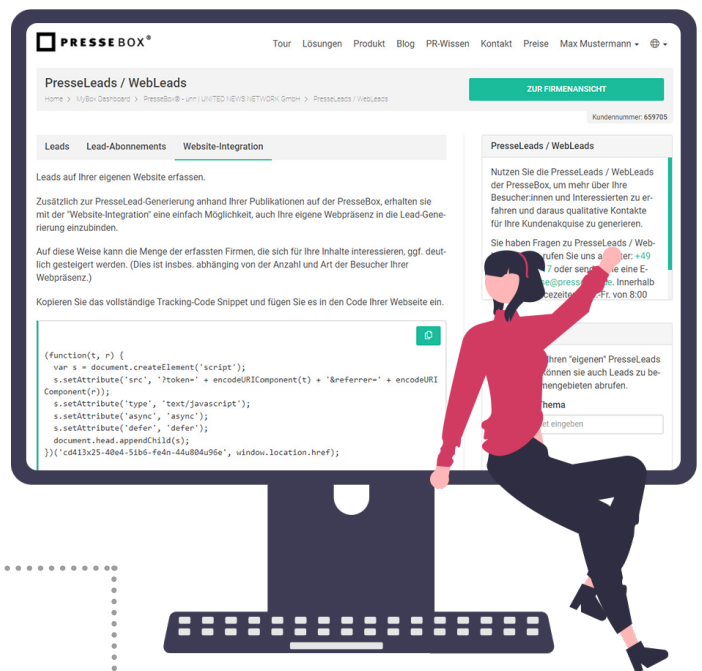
PRESSEBOX®

Tour Lösungen Produkt Blog PR-Wissen Kontakt Preise Max Mustermann

PresseLeads / WebLeads

Home > MyBox Dashboard > PresseBox® - unn | UNITED NEWS NETWORK GmbH > PresseLeads / WebLeads

ZUR FIRMENANSICHT

Kundennummer: 659705

Leads Lead-Abonnements Website-Integration

Leads auf Ihrer eigenen Website erfassen.

Zusätzlich zur PresseLead-Generierung anhand Ihrer Publikationen auf der PresseBox, erhalten sie mit der "Website-Integration" eine einfach Möglichkeit, auch Ihre eigene Webpräsenz in die Lead-Generierung einzubinden.

Auf diese Weise kann die Menge der erfassten Firmen, die sich für Ihre Inhalte interessieren, ggf. deutlich gesteigert werden. (Dies ist insbes. abhängig von der Anzahl und Art der Besucher Ihrer Webpräsenz.)

Kopieren Sie das vollständige Tracking-Code Snippet und fügen Sie es in den Code Ihrer Webseite ein.

(function(t, r) {
  var s = document.createElement('script');
  s.setAttribute('src', '?token=' + encodeURIComponent(t) + '&referrer=' + encodeURIComponent(r));
  s.setAttribute('type', 'text/javascript');
  s.setAttribute('async', 'async');
  s.setAttribute('defer', 'defer');
  document.head.appendChild(s);
})('cd413x25-40e4-5ib6-fe4n-44u804u96e', window.location.href);

PresseLeads / WebLeads

Nutzen Sie die PresseLeads / WebLeads der PresseBox, um mehr über Ihre Besucher:innen und Interessierten zu erfahren und daraus qualitative Kontakte für Ihre Kundenakquise zu generieren.

Sie haben Fragen zu PresseLeads / Web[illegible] rufen Sie uns a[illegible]: +49 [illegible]7 oder sen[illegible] eine E-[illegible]e@pressebox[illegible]. Innerhalb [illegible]ezeiten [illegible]-Fr. von 8:00

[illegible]hren "eigenen" PresseLeads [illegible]önnen sie auch Leads zu be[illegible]menbgebieten abrufen.

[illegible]hema

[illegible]t eingeben